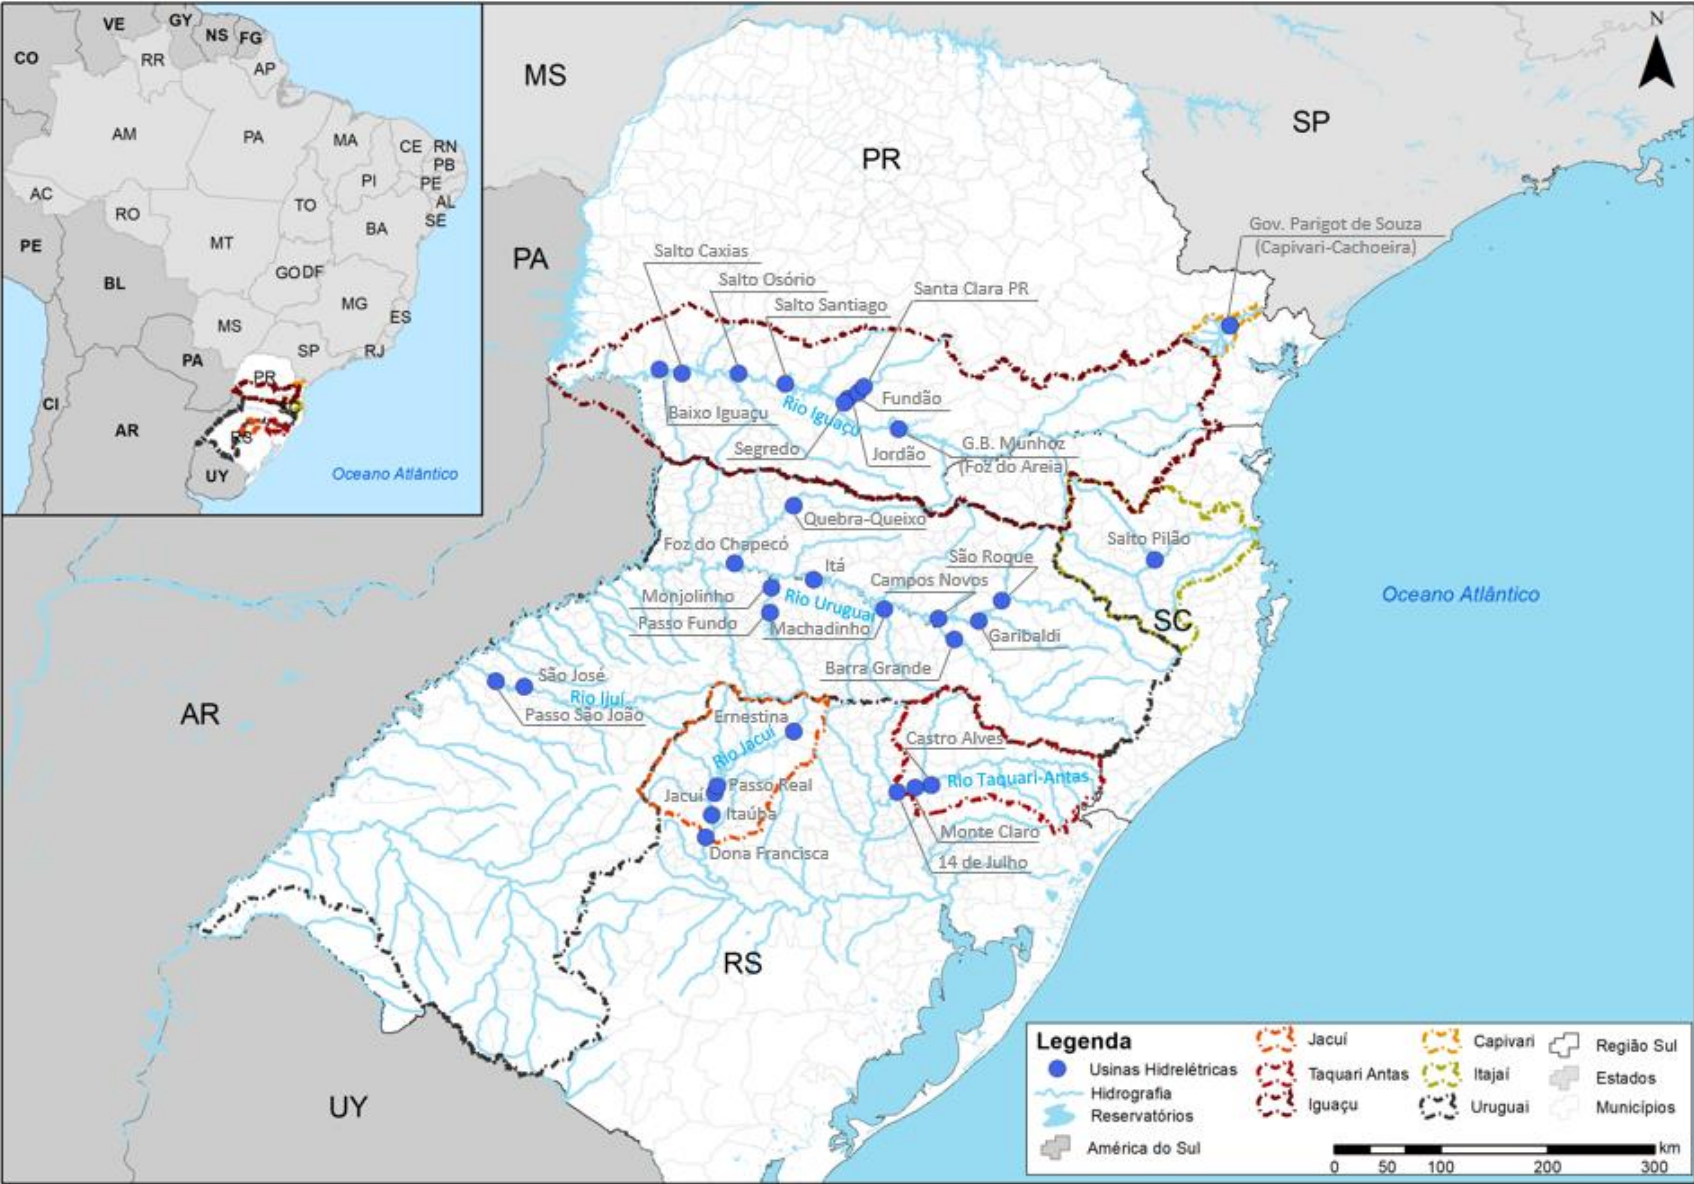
VE GY NS FG
CO RR AP
AM PA MA CE RN
PB
PI PE
AC AL
TO
RO SE
BA
PE MT
GO DF
BL
MG
ES
MS
SP
PA RJ
PR
CI
AR
RS
UY
Oceano Atlântico

MS
PR
SP
PA
N

Salto Caxias
Salto Osório
Salto Santiago
Santa Clara PR
Gov. Parigot de Souza (Capivari-Cachoeira)
Baixo Iguaçu
Rio Iguaçu
Fundão
Segredo
Jordão
G.B. Munhoz (Foz do Areia)
Quebra-Queixo
Foz do Chapecó
Salto Pilão
Itá
São Roque
Campos Novos
Monjolinho
Rio Uruguai
Passo Fundo
Machadinho
Garibaldi
SC
Oceano Atlântico
Barra Grande
São José
Rio Ijuí
Passo São João
AR
Ernestina
Rio Jacuí
Castro Alves
Rio Taquari-Antas
Jacuí
Passo Real
Itaúba
Monte Claro
Dona Francisca
14 de Julho
RS
UY

Legenda
Usinas Hidrelétricas
Hidrografia
Reservatórios
América do Sul
Jacuí
Taquari Antas
Iguaçu
Capivari
Itajaí
Uruguai
Região Sul
Estados
Municípios
km
0 50 100 200 300